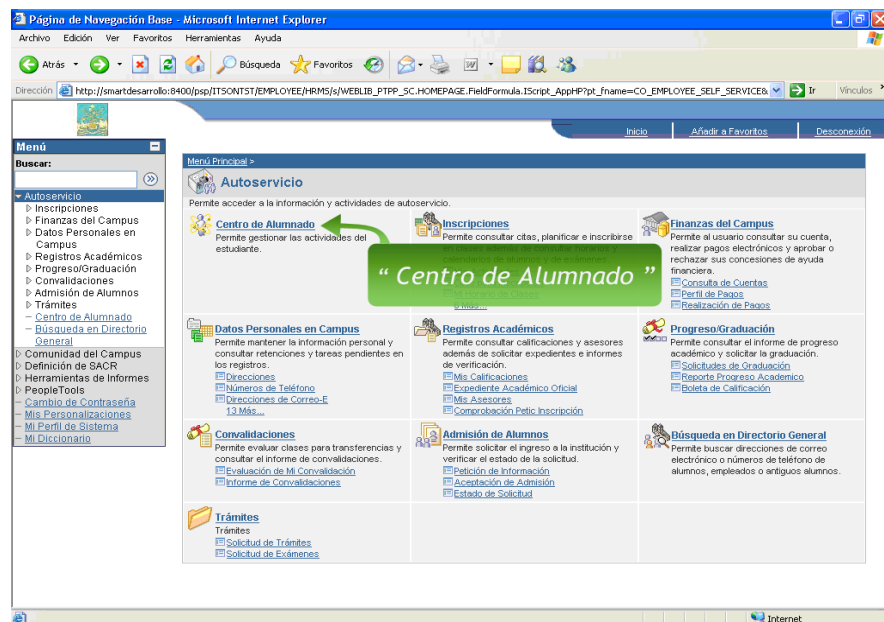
Página de Navegación Base - Microsoft Internet Explorer

Archivo Edición Ver Favoritos Herramientas Ayuda

Atrás Búsqueda Favoritos

Dirección http://smartdesarrollo:8400/psp/ITSONTST/EMPLOYEE/HRMS/s/WEBLIB_PTPP_SC.HOMEPAGE.FieldFormula.IScript_AppHP?pt_fname=CO_EMPLOYEE_SELF_SERVICE& Ir Vínculos

Inicio Añadir a Favoritos Desconexión

Menú
Buscar:
▾ Autoservicio
▷ Inscripciones
▷ Finanzas del Campus
▷ Datos Personales en Campus
▷ Registros Académicos
▷ Progreso/Graduación
▷ Convalidaciones
▷ Admisión de Alumnos
▷ Trámites
– Centro de Alumnado
– Búsqueda en Directorio General
▷ Comunidad del Campus
▷ Definición de SACR
▷ Herramientas de Informes
▷ PeopleTools
– Cambio de Contraseña
– Mis Personalizaciones
– Mi Perfil de Sistema
– Mi Diccionario

Menú Principal >
Autoservicio
Permite acceder a la información y actividades de autoservicio.

Centro de Alumnado
Permite gestionar las actividades del estudiante.

“ Centro de Alumnado ”

Inscripciones
Permite consultar citas, planificar e inscribirse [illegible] calendarios de alumnos y de exámenes.
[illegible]
6 Más...

Finanzas del Campus
Permite al usuario consultar su cuenta, realizar pagos electrónicos y aprobar o rechazar sus concesiones de ayuda financiera.
Consulta de Cuentas
Perfil de Pagos
Realización de Pagos

Datos Personales en Campus
Permite mantener la información personal y consultar retenciones y tareas pendientes en los registros.
Direcciones
Números de Teléfono
Direcciones de Correo-E
13 Más...

Registros Académicos
Permite consultar calificaciones y asesores además de solicitar expedientes e informes de verificación.
Mis Calificaciones
Expediente Académico Oficial
Mis Asesores
Comprobación Petic Inscripción

Progreso/Graduación
Permite consultar el informe de progreso académico y solicitar la graduación.
Solicitudes de Graduación
Reporte Progreso Academico
Boleta de Calificación

Convalidaciones
Permite evaluar clases para transferencias y consultar el informe de convalidaciones.
Evaluación de Mi Convalidación
Informe de Convalidaciones

Admisión de Alumnos
Permite solicitar el ingreso a la institución y verificar el estado de la solicitud.
Petición de Información
Aceptación de Admisión
Estado de Solicitud

Búsqueda en Directorio General
Permite buscar direcciones de correo electrónico o números de teléfono de alumnos, empleados o antiguos alumnos.

Trámites
Trámites
Solicitud de Trámites
Solicitud de Exámenes

Internet